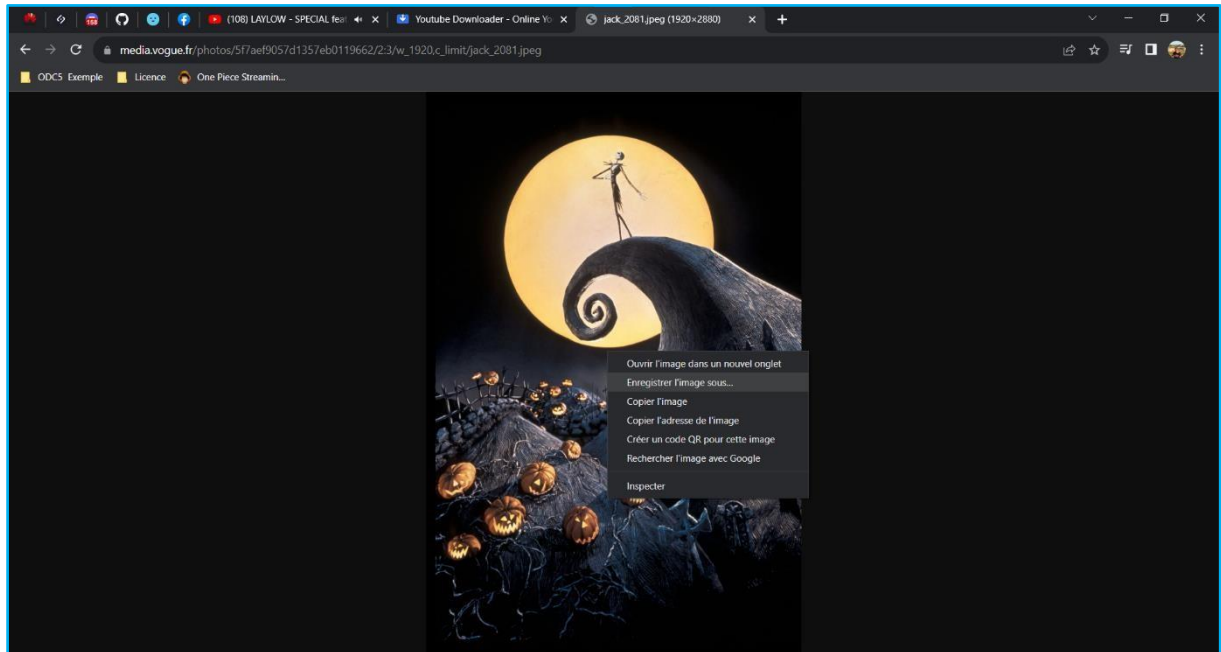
(108) LAYLOW - SPECIAL feat
Youtube Downloader - Online Yo
jack_2081.jpeg (1920×2880)

media.vogue.fr/photos/5f7aef9057d1357eb0119662/2:3/w_1920,c_limit/jack_2081.jpeg

ODC5 Exemple
Licence
One Piece Streamin...

Ouvrir l'image dans un nouvel onglet
Enregistrer l'image sous...
Copier l'image
Copier l'adresse de l'image
Créer un code QR pour cette image
Rechercher l'image avec Google
Inspecter